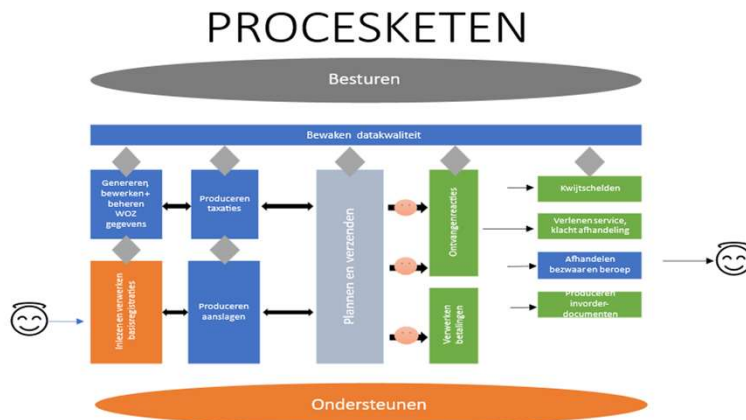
PROCESKETEN

Besturen

Bewaken datakwaliteit

Genereren, bewerken+ beheren WOZ gegevens

Produceren taxaties

Plannen en verzenden

Ontvangenreacties

Kwijtschelden

Verlenen service, klacht afhandeling

Afhandelen bezwaar en beroep

Produceren invorder-documenten

Inlezen en verwerken basisregistraties

Produceren aanslagen

Verwerken betalingen

Ondersteunen